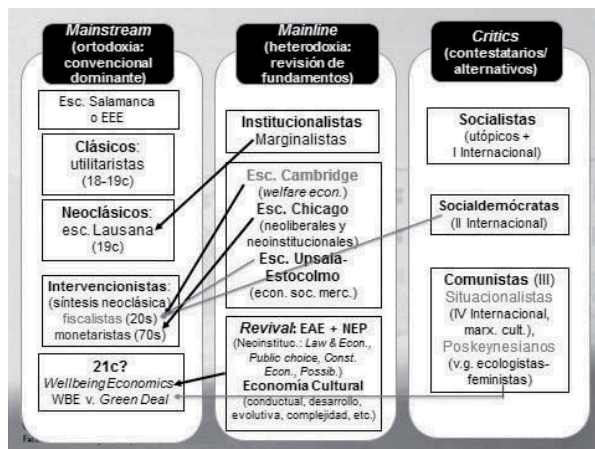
Mainstream
(ortodoxia: convencional dominante)

Esc. Salamanca o EEE

Clásicos: utilitaristas (18-19c)

Neoclásicos: esc. Lausana (19c)

Intervencionistas: (síntesis neoclásica) fiscalistas (20s) monetaristas (70s)

21c? Wellbeing Economics WBE v. Green Deal

Mainline
(heterodoxia: revisión de fundamentos)

Institucionalistas
Marginalistas

Esc. Cambridge (welfare econ.)
Esc. Chicago (neoliberales y neoinstitucionales)
Esc. Upsala-Estocolmo (econ. soc. merc.)

Revival: EAE + NEP
(Neoinstituc.: Law & Econ., Public choice, Const. Econ., Possib.)
Economía Cultural
(conductual, desarrollo, evolutiva, complejidad, etc.)

Critics
(contestatarios/ alternativos)

Socialistas
(utópicos + I Internacional)

Socialdemócratas
(II Internacional)

Comunistas (III)
Situacionalistas
(IV Internacional, marx. cult.),
Poskeynesianos
(v.g. ecologistas-feministas)